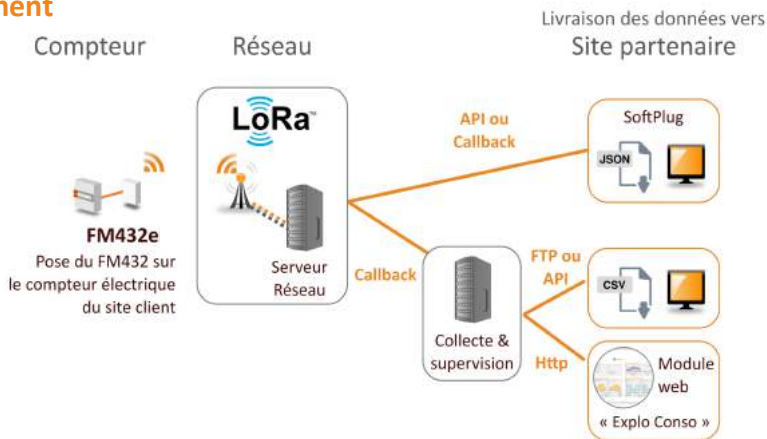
ment

Compteur

Réseau

Livraison des données vers
Site partenaire

LoRa™

API ou Callback

SoftPlug

JSON

FM432e
Pose du FM432 sur le compteur électrique du site client

Serveur Réseau

Callback

FTP ou API

CSV

Collecte & supervision

Http

Module web
« Explo Conso »